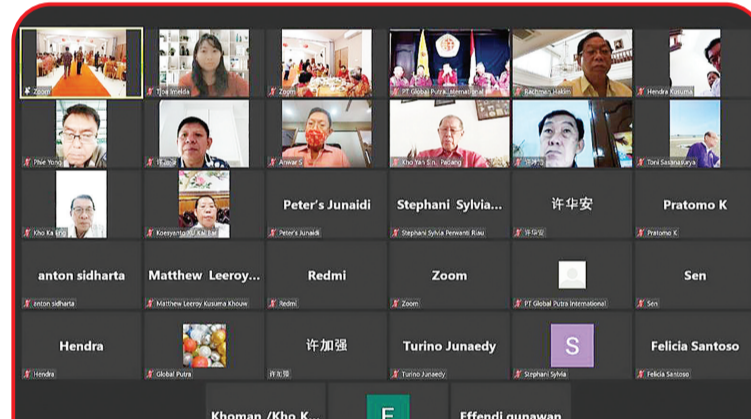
Zoom
Tjoa Imelda
Zoom
PT Global Putra International
Bachman Hakim
Hendra Kusuma

Phie Yong
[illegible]
Anwar S
Kho Yan Sin - Padang
许华安
Toni Sasanasurya

Kho Ka Ling
Koesyanto Al Kai Fat
Peter's Junaidi
Peter's Junaidi
Stephani Sylvia...
Stephani Sylvia Perwanti Riau
许华安
许华安
Pratomo K
Pratomo K

anton sidharta
anton sidharta
Matthew Leeroy...
Matthew Leeroy Kusuma Khouw
Redmi
Redmi
Zoom
Zoom
PT Global Putra International
Sen
Sen

Hendra
Hendra
Global Putra
许加强
许加强
Turino Junaedy
Turino Junaedy
S
Stephani Sylvia
Felicia Santoso
Felicia Santoso

Khoman /Kho K...
E
Effendi gunawan